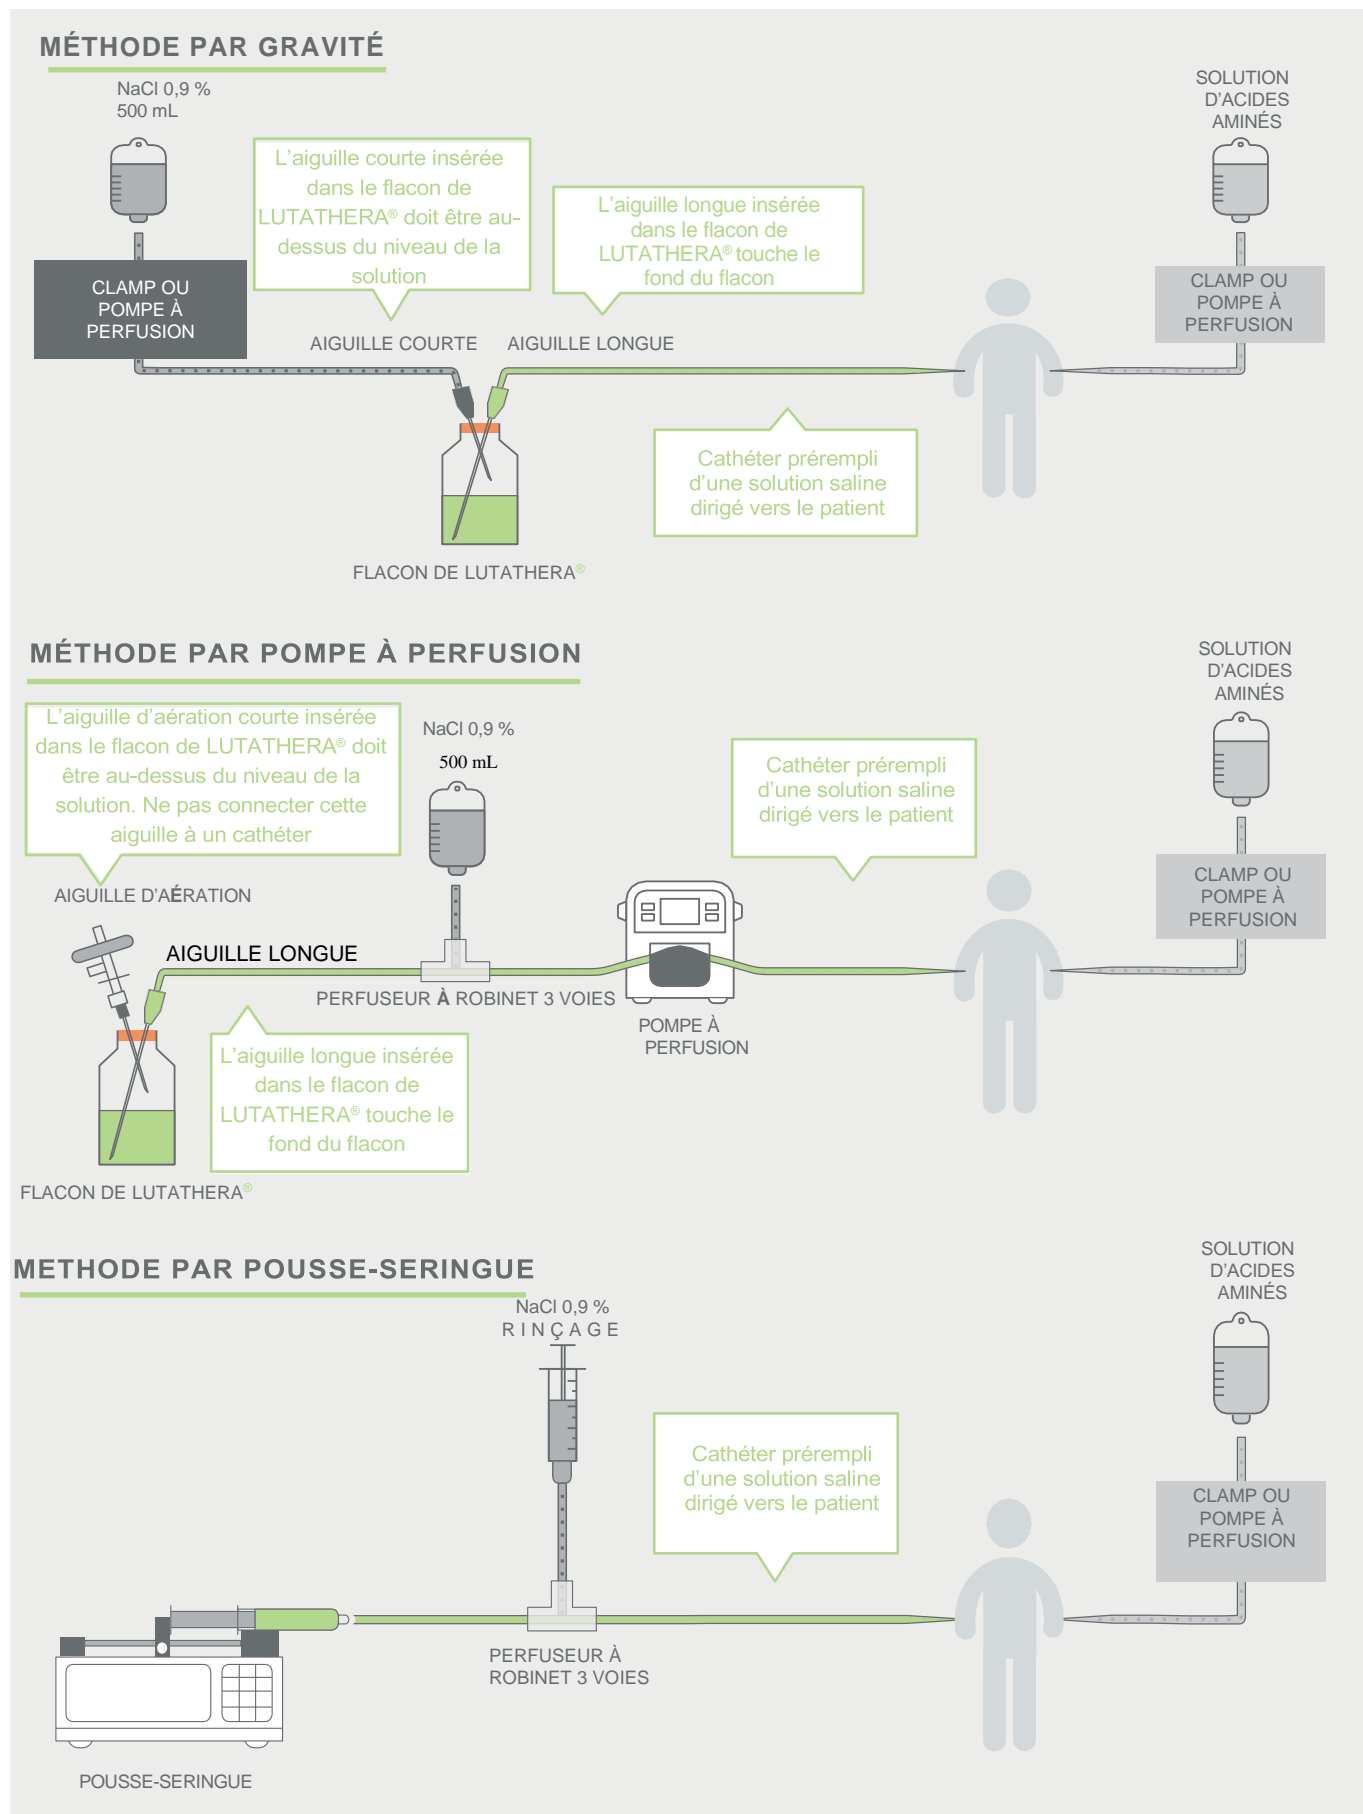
MÉTHODE PAR GRAVITÉ

NaCl 0,9 %
500 mL

CLAMP OU POMPE À PERFUSION

L'aiguille courte insérée dans le flacon de LUTATHERA® doit être au-dessus du niveau de la solution

L'aiguille longue insérée dans le flacon de LUTATHERA® touche le fond du flacon

AIGUILLE COURTE

AIGUILLE LONGUE

SOLUTION D'ACIDES AMINÉS

CLAMP OU POMPE À PERFUSION

Cathéter prérempli d'une solution saline dirigé vers le patient

FLACON DE LUTATHERA®

MÉTHODE PAR POMPE À PERFUSION

L'aiguille d'aération courte insérée dans le flacon de LUTATHERA® doit être au-dessus du niveau de la solution. Ne pas connecter cette aiguille à un cathéter

AIGUILLE D'AÉRATION

NaCl 0,9 %
500 mL

Cathéter prérempli d'une solution saline dirigé vers le patient

SOLUTION D'ACIDES AMINÉS

CLAMP OU POMPE À PERFUSION

AIGUILLE LONGUE

PERFUSEUR À ROBINET 3 VOIES

POMPE À PERFUSION

L'aiguille longue insérée dans le flacon de LUTATHERA® touche le fond du flacon

FLACON DE LUTATHERA®

METHODE PAR POUSSE-SERINGUE

NaCl 0,9 %
RINÇAGE

SOLUTION D'ACIDES AMINÉS

Cathéter prérempli d'une solution saline dirigé vers le patient

CLAMP OU POMPE À PERFUSION

PERFUSEUR À ROBINET 3 VOIES

POUSSE-SERINGUE